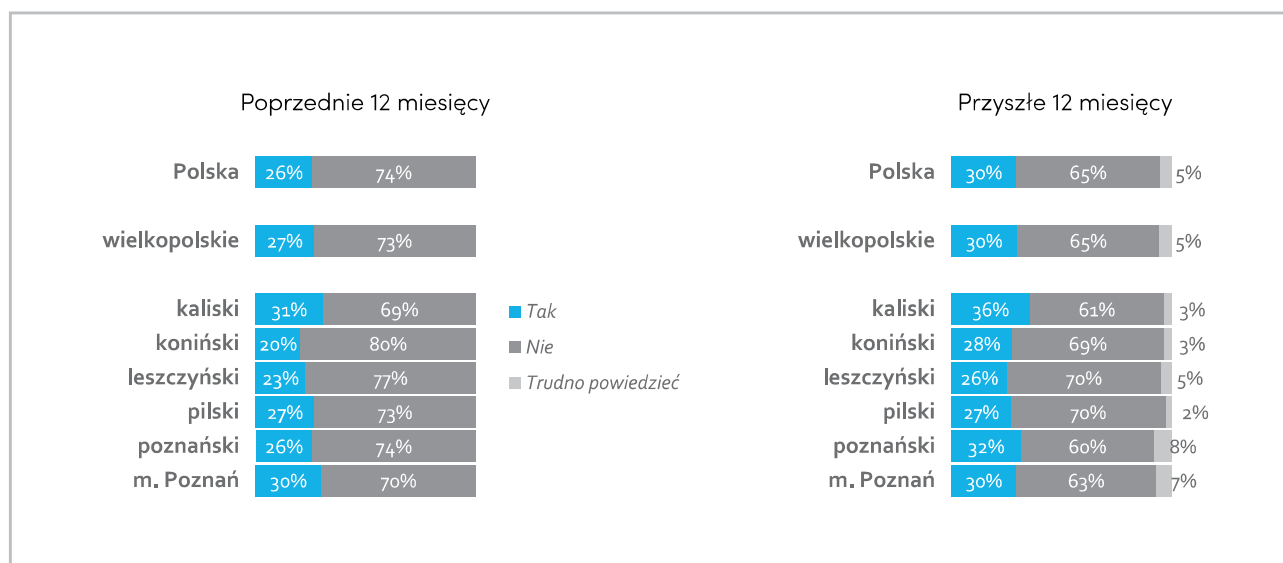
Poprzednie 12 miesięcy

| | Tak | Nie |
|---|---|---|
| Polska | 26% | 74% |
| wielkopolskie | 27% | 73% |
| kaliski | 31% | 69% |
| koniński | 20% | 80% |
| leszczyński | 23% | 77% |
| pilski | 27% | 73% |
| poznański | 26% | 74% |
| m. Poznań | 30% | 70% |

Tak
Nie
Trudno powiedzieć

Przyszłe 12 miesięcy

| | Tak | Nie | Trudno powiedzieć |
|---|---|---|---|
| Polska | 30% | 65% | 5% |
| wielkopolskie | 30% | 65% | 5% |
| kaliski | 36% | 61% | 3% |
| koniński | 28% | 69% | 3% |
| leszczyński | 26% | 70% | 5% |
| pilski | 27% | 70% | 2% |
| poznański | 32% | 60% | 8% |
| m. Poznań | 30% | 63% | 7% |